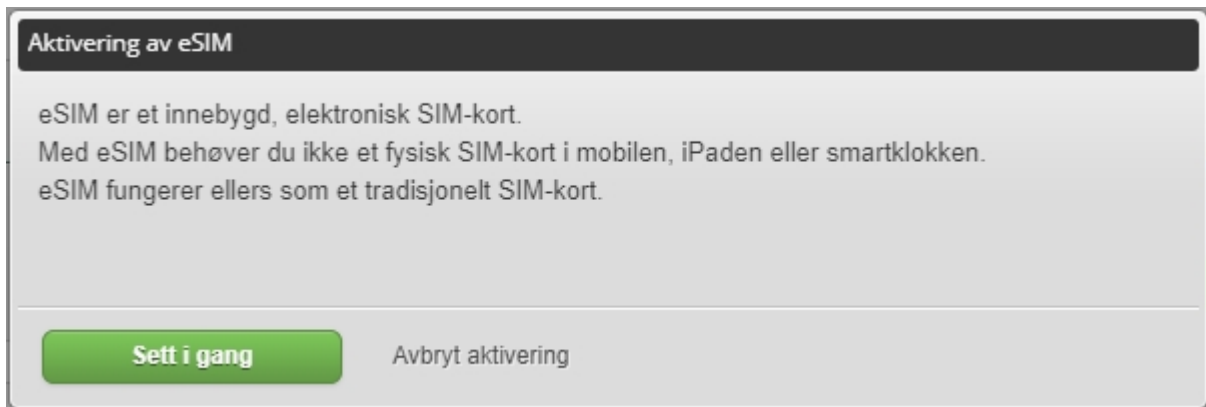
Aktivering av eSIM

eSIM er et innebygd, elektronisk SIM-kort.
Med eSIM behøver du ikke et fysisk SIM-kort i mobilen, iPaden eller smartklokken.
eSIM fungerer ellers som et tradisjonelt SIM-kort.

Sett i gang

Avbryt aktivering